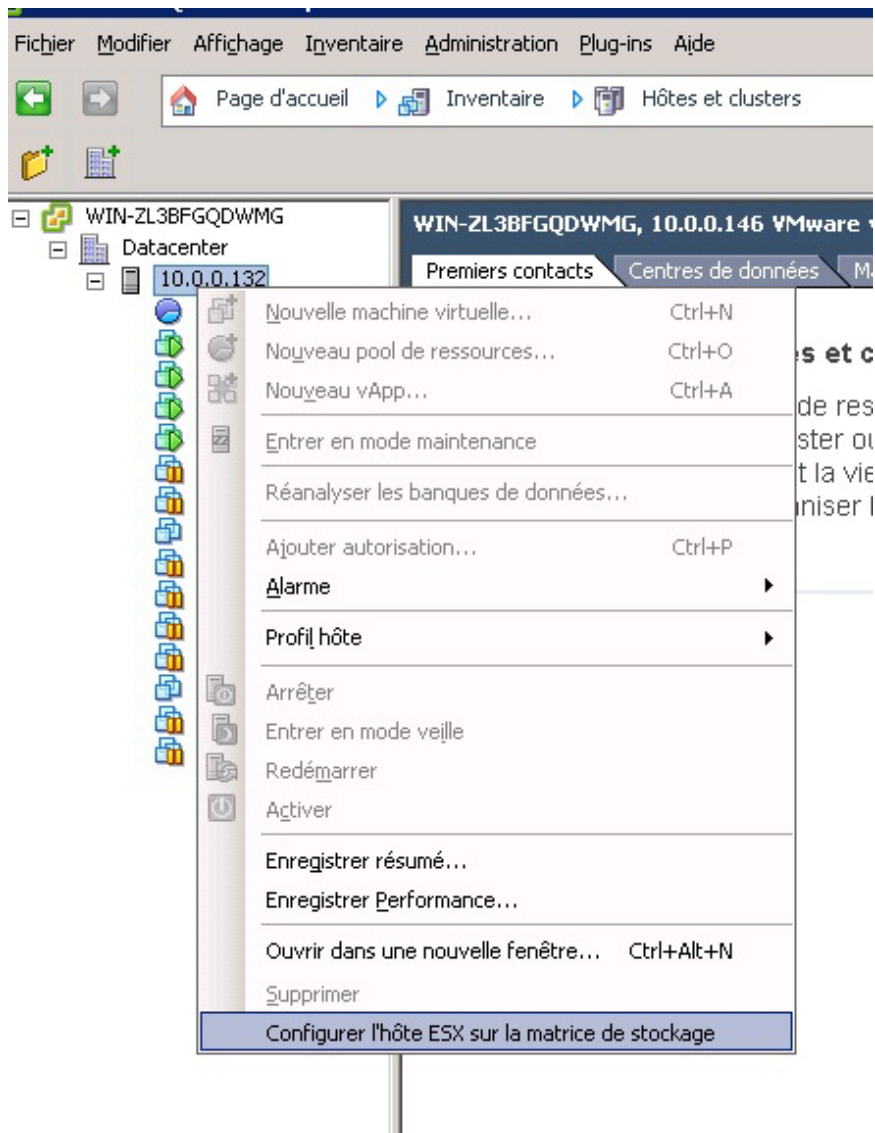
Fichier Modifier Affichage Inventaire Administration Plug-ins Aide

Page d'accueil Inventaire Hôtes et clusters

WIN-ZL3BFGQDWMG
Datacenter
10.0.0.132

WIN-ZL3BFGQDWMG, 10.0.0.146 VMware

Premiers contacts Centres de données M

s et c
de res
ster ou
t la vie
niser

Nouvelle machine virtuelle... Ctrl+N
Nouveau pool de ressources... Ctrl+O
Nouveau vApp... Ctrl+A
Entrer en mode maintenance
Réanalyser les banques de données...
Ajouter autorisation... Ctrl+P
Alarme
Profil hôte
Arrêter
Entrer en mode veille
Redémarrer
Activer
Enregistrer résumé...
Enregistrer Performance...
Ouvrir dans une nouvelle fenêtre... Ctrl+Alt+N
Supprimer
Configurer l'hôte ESX sur la matrice de stockage